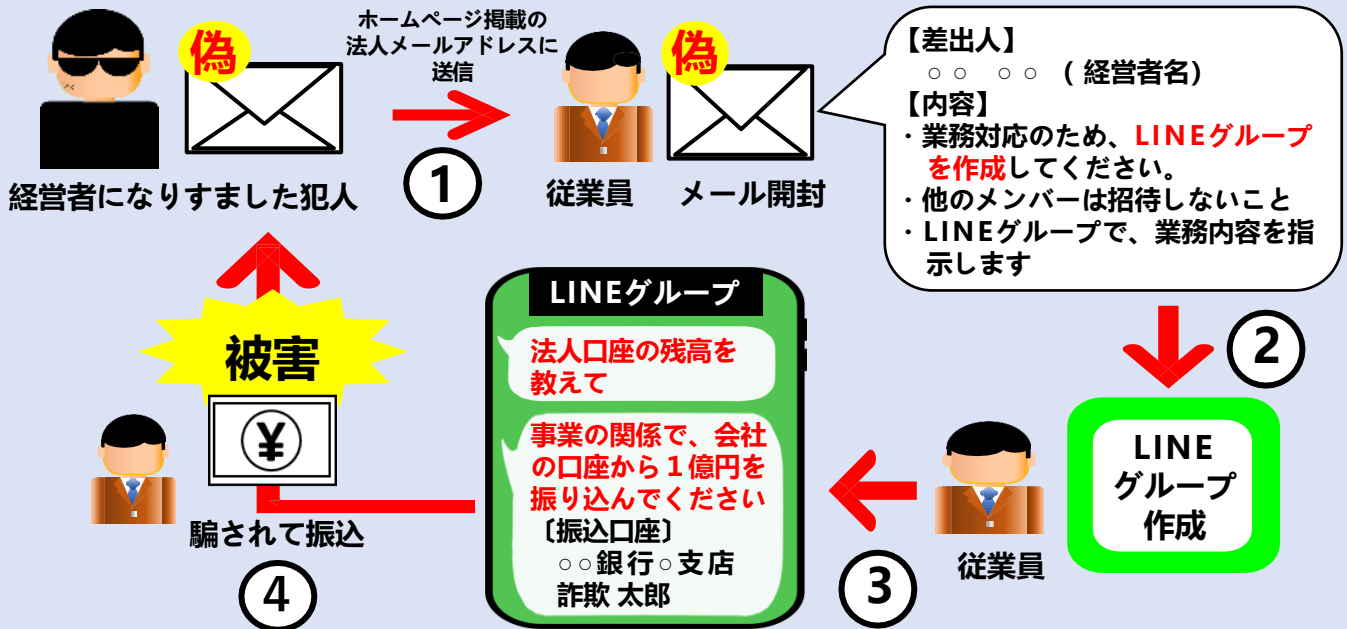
偽

経営者になりすました犯人

ホームページ掲載の法人メールアドレスに送信

①

偽

従業員　メール開封

【差出人】
○○　○○（経営者名）
【内容】
・業務対応のため、LINEグループを作成してください。
・他のメンバーは招待しないこと
・LINEグループで、業務内容を指示します

②

LINE グループ 作成

従業員

③

LINEグループ

法人口座の残高を教えて

事業の関係で、会社の口座から１億円を振り込んでください
〔振込口座〕
○○銀行○支店
詐欺 太郎

被害

¥

騙されて振込

④